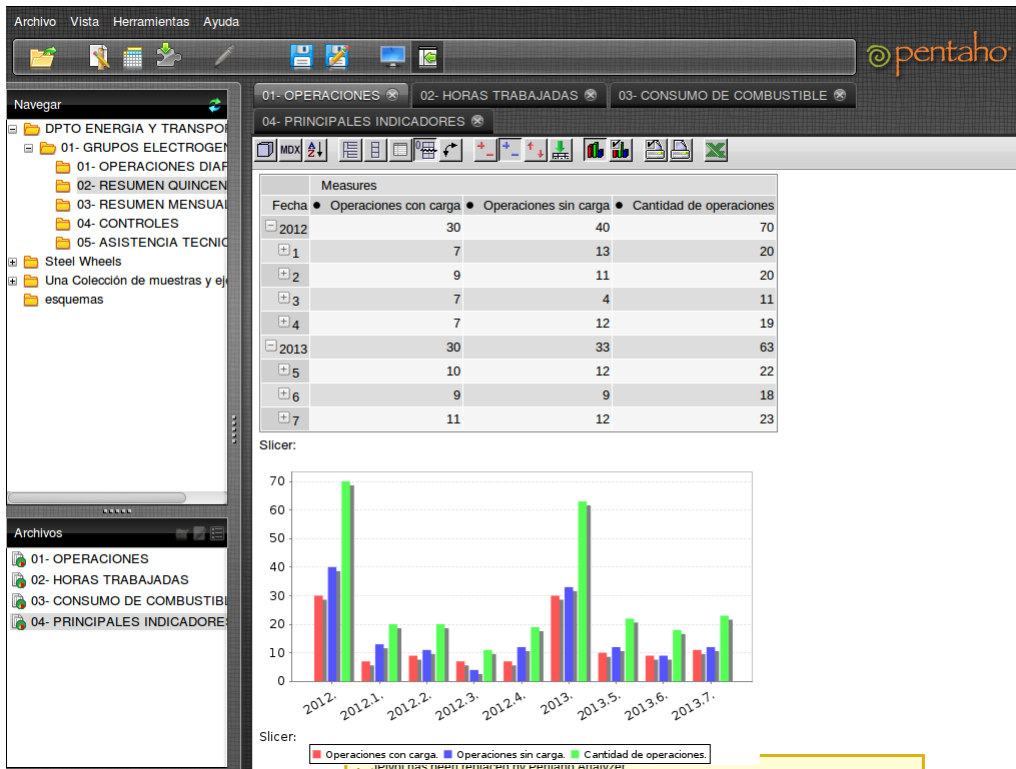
Archivo Vista Herramientas Ayuda

pentaho

Navegar

DPTO ENERGIA Y TRANSPOR
01- GRUPOS ELECTROGEN
01- OPERACIONES DIAR
02- RESUMEN QUINCEN
03- RESUMEN MENSUAL
04- CONTROLES
05- ASISTENCIA TECNIC
Steel Wheels
Una Colección de muestras y ej
esquemas

Archivos

01- OPERACIONES
02- HORAS TRABAJADAS
03- CONSUMO DE COMBUSTIBL
04- PRINCIPALES INDICADORES

01- OPERACIONES | 02- HORAS TRABAJADAS | 03- CONSUMO DE COMBUSTIBLE | 04- PRINCIPALES INDICADORES

MDX

| | Measures | | |
|---|---|---|---|
| Fecha | Operaciones con carga | Operaciones sin carga | Cantidad de operaciones |
| 2012 | 30 | 40 | 70 |
| 1 | 7 | 13 | 20 |
| 2 | 9 | 11 | 20 |
| 3 | 7 | 4 | 11 |
| 4 | 7 | 12 | 19 |
| 2013 | 30 | 33 | 63 |
| 5 | 10 | 12 | 22 |
| 6 | 9 | 9 | 18 |
| 7 | 11 | 12 | 23 |

Slicer:

70
60
50
40
30
20
10
0

2012. 2012.1. 2012.2. 2012.3. 2012.4. 2013. 2013.5. 2013.6. 2013.7.

Slicer:

Operaciones con carga. Operaciones sin carga. Cantidad de operaciones.

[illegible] been replaced by Pentaho Analyzer